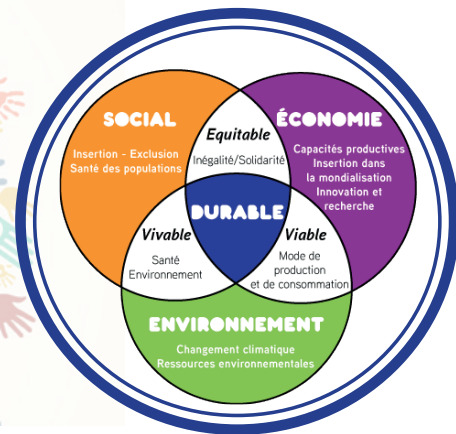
SOCIAL

Insertion - Exclusion
Santé des populations

Equitable

Inégalité/Solidarité

ÉCONOMIE

Capacités productives
Insertion dans la mondialisation
Innovation et recherche

DURABLE

Vivable

Santé
Environnement

Viable

Mode de production et de consommation

ENVIRONNEMENT

Changement climatique
Ressources environnementales